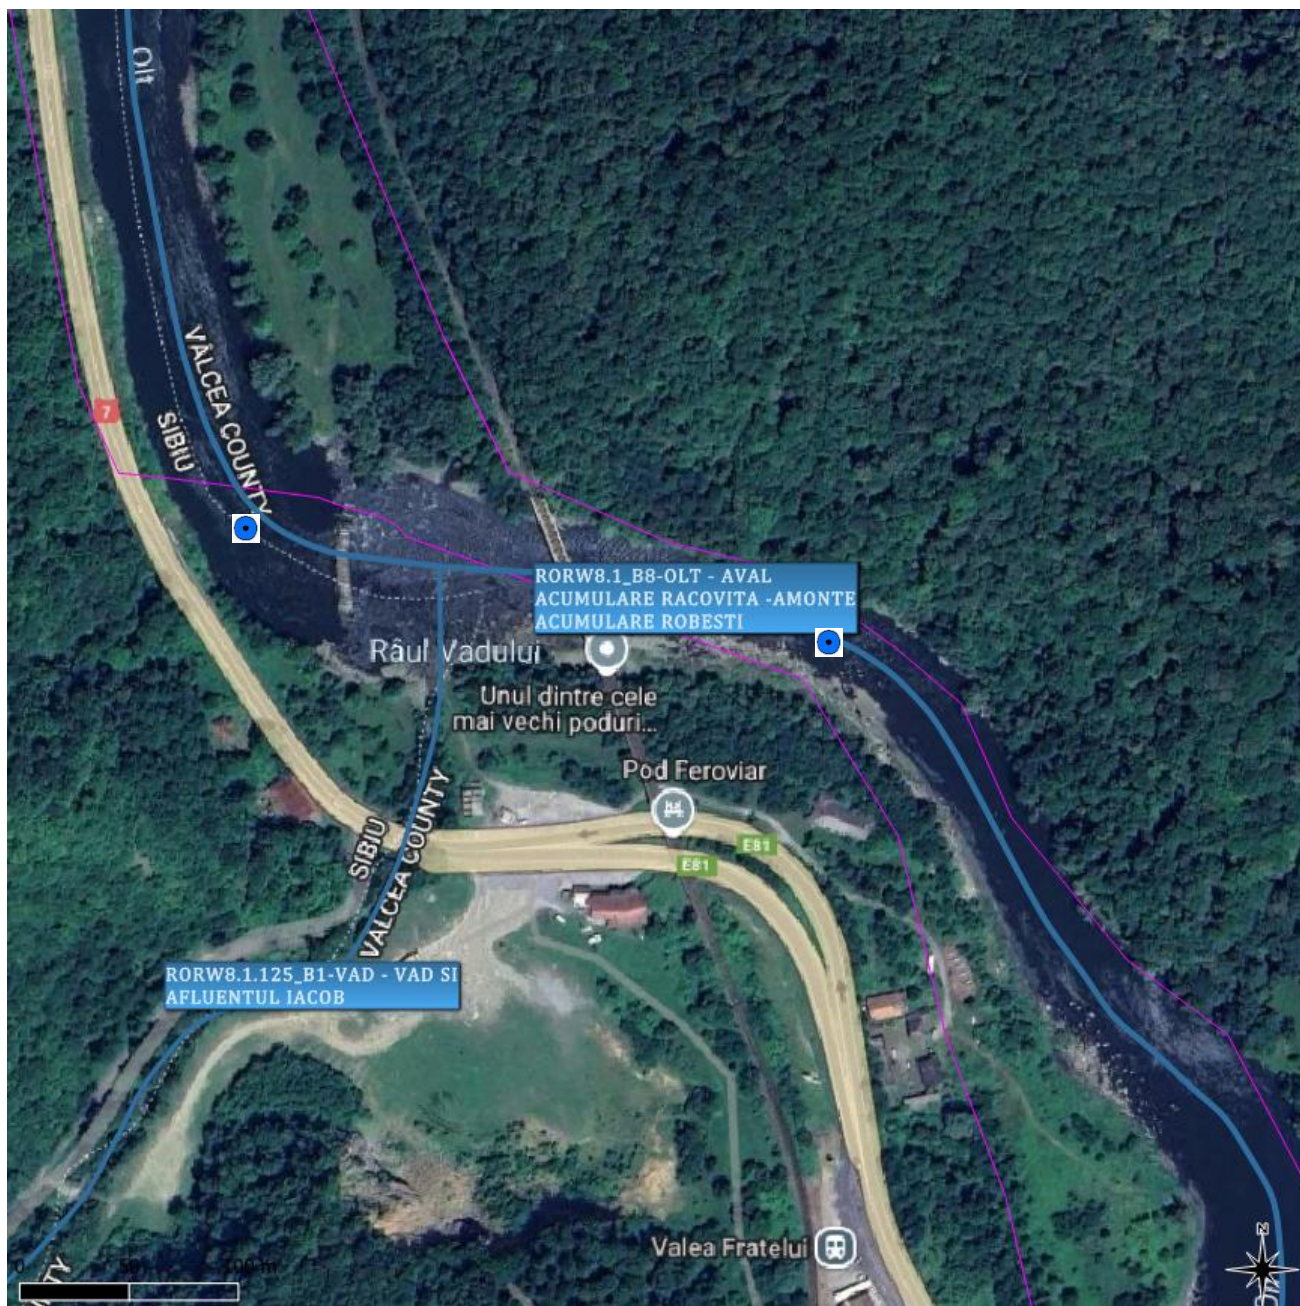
Olt

VÂLCEA COUNTY

SIBIU

7

RORW8.1_B8-OLT - AVAL ACUMULARE RACOVITA -AMONTE ACUMULARE ROBESTI

Râul Vadului

Unul dintre cele mai vechi poduri...

Pod Feroviar

E81

E81

SIBIU

VALCEA COUNTY

RORW8.1.125_B1-VAD - VAD SI AFLUENTUL IACOB

Valea Fratelui

0 50 100 m

N